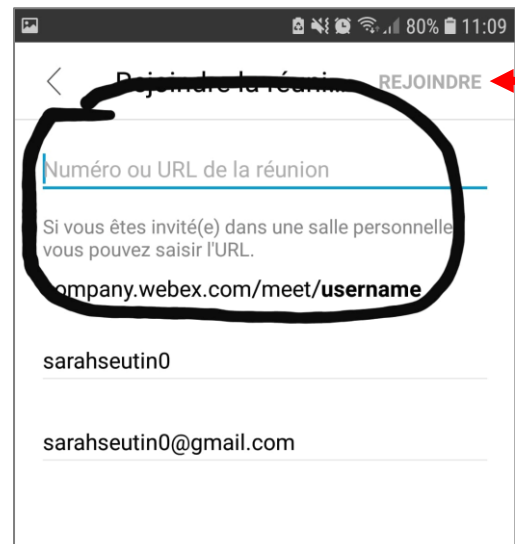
80% 11:09

Rejoindre la réuni...

REJOINDRE

Numéro ou URL de la réunion

Si vous êtes invité(e) dans une salle personnelle vous pouvez saisir l'URL.

ompany.webex.com/meet/**username**

sarahseutin0

sarahseutin0@gmail.com